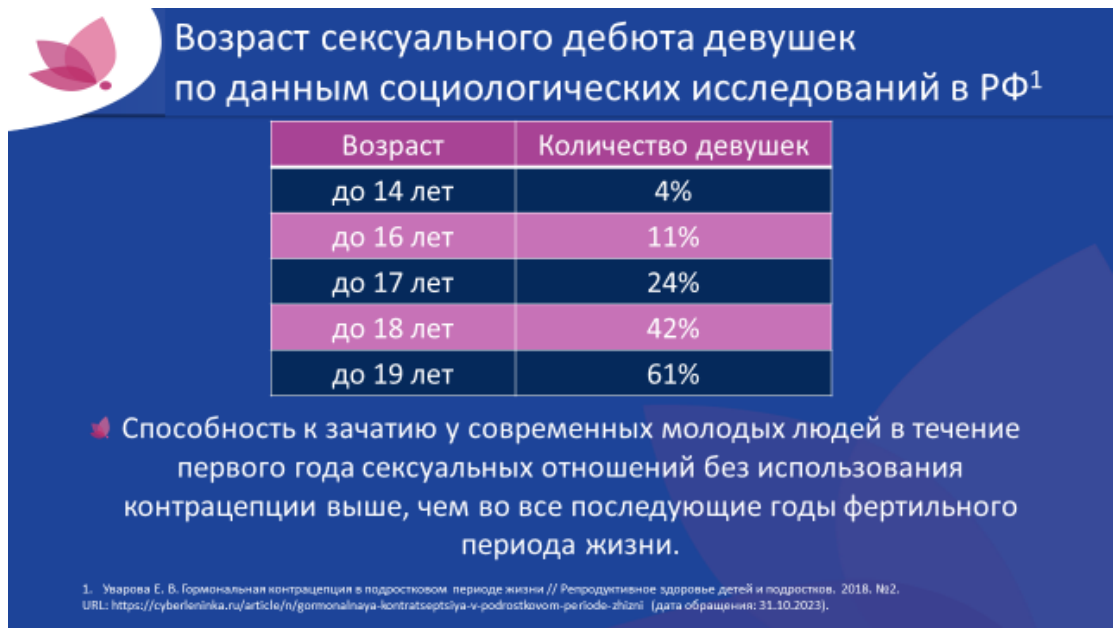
Возраст сексуального дебюта девушек по данным социологических исследований в РФ$^1$

| Возраст | Количество девушек |
|---|---|
| до 14 лет | 4% |
| до 16 лет | 11% |
| до 17 лет | 24% |
| до 18 лет | 42% |
| до 19 лет | 61% |

Способность к зачатию у современных молодых людей в течение первого года сексуальных отношений без использования контрацепции выше, чем во все последующие годы фертильного периода жизни.

1. Уварова Е. В. Гормональная контрацепция в подростковом периоде жизни // Репродуктивное здоровье детей и подростков. 2018. №2. URL: https://cyberleninka.ru/article/n/gormonalnaya-kontratseptsiya-v-podrostkovom-periode-zhizni (дата обращения: 31.10.2023).